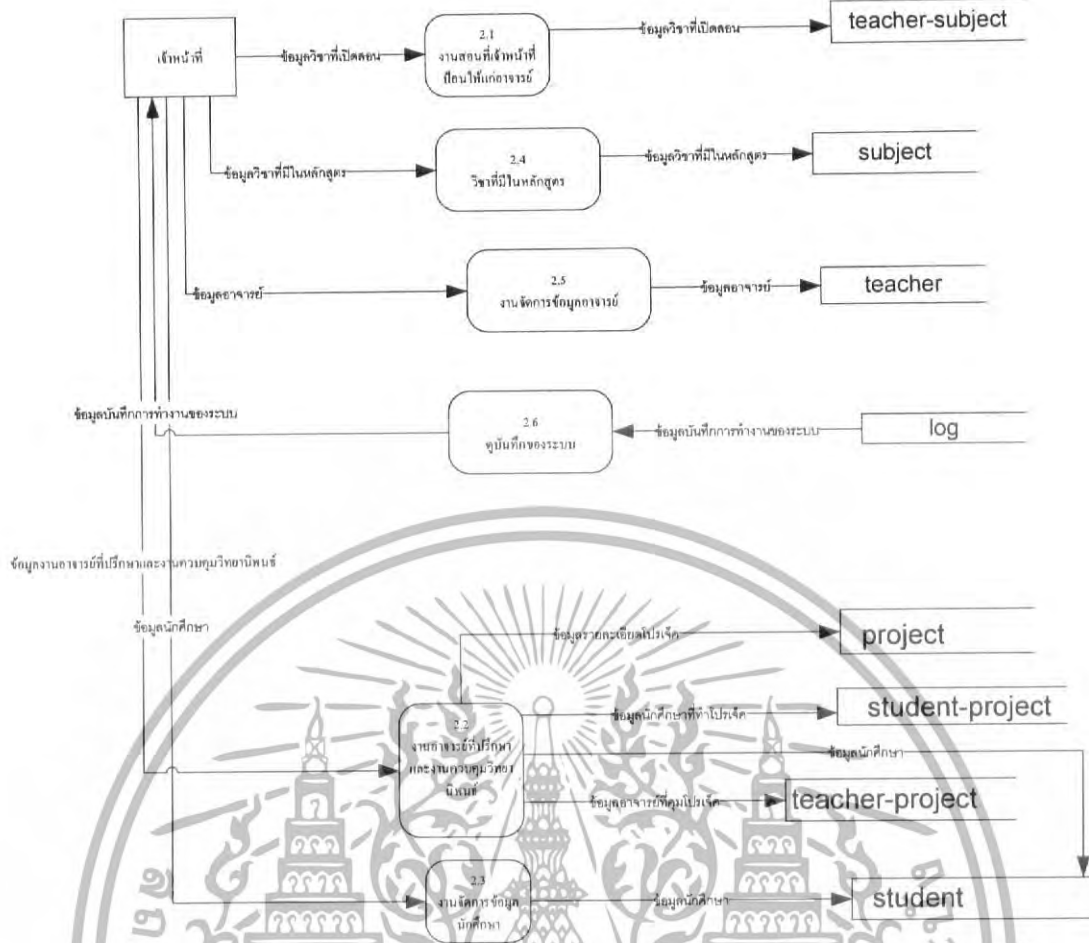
เจ้าหน้าที่

ข้อมูลวิชาที่เปิดสอน

2.1
งานสอนที่เจ้าหน้าที่ป้อนให้แก่อาจารย์

ข้อมูลวิชาที่เปิดสอน

teacher-subject

ข้อมูลวิชาที่มีในหลักสูตร

2.4
วิชาที่มีในหลักสูตร

ข้อมูลวิชาที่มีในหลักสูตร

subject

ข้อมูลอาจารย์

2.5
งานจัดการข้อมูลอาจารย์

ข้อมูลอาจารย์

teacher

ข้อมูลบันทึกการทำงานของระบบ

2.6
ดูบันทึกของระบบ

ข้อมูลบันทึกการทำงานของระบบ

log

ข้อมูลงานอาจารย์ที่ปรึกษาและงานควบคุมวิทยานิพนธ์

ข้อมูลนักศึกษา

ข้อมูลรายละเอียดโปรเจ็ค

project

2.2
งานอาจารย์ที่ปรึกษาและงานควบคุมวิทยานิพนธ์

ข้อมูลนักศึกษาที่ทำโปรเจ็ค

student-project

ข้อมูลนักศึกษา

ข้อมูลอาจารย์ที่คุมโปรเจ็ค

teacher-project

2.3
งานจัดการข้อมูลนักศึกษา

ข้อมูลนักศึกษา

student